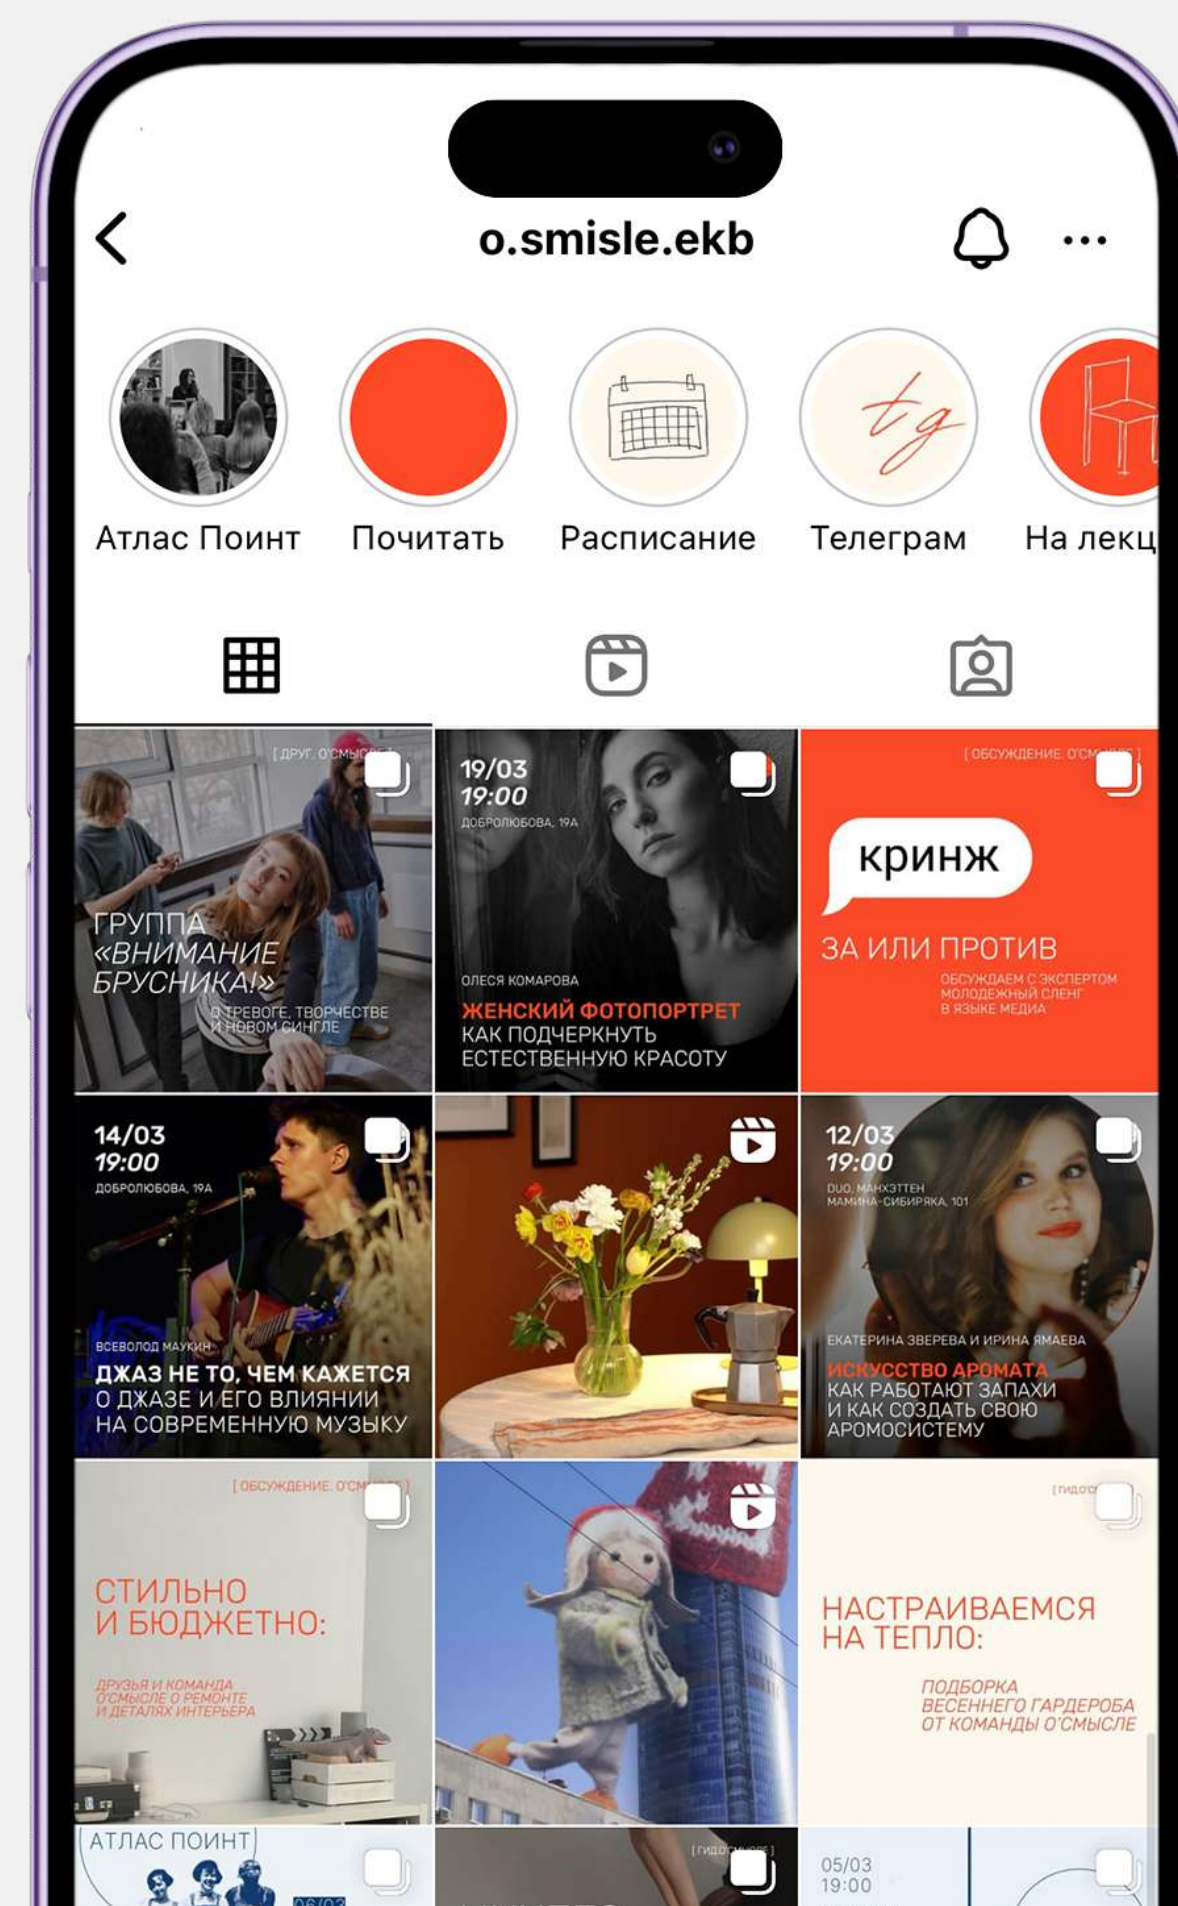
o.smisle.ekb

Атлас Поинт
Почитать
Расписание
Телеграм
На лекц

[ДРУГ. О'СМЫ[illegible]]
ГРУППА «ВНИМАНИЕ БРУСНИКА!»
О ТРЕВОГЕ, ТВОРЧЕСТВЕ И НОВОМ СИНГЛЕ

19/03
19:00
ДОБРОЛЮБОВА, 19А
ОЛЕСЯ КОМАРОВА
ЖЕНСКИЙ ФОТОПОРТРЕТ
КАК ПОДЧЕРКНУТЬ ЕСТЕСТВЕННУЮ КРАСОТУ

[ОБСУЖДЕНИЕ. О'СМ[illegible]]
кринж
ЗА ИЛИ ПРОТИВ
ОБСУЖДАЕМ С ЭКСПЕРТОМ МОЛОДЕЖНЫЙ СЛЕНГ В ЯЗЫКЕ МЕДИА

14/03
19:00
ДОБРОЛЮБОВА, 19А
ВСЕВОЛОД МАУКИН
ДЖАЗ НЕ ТО, ЧЕМ КАЖЕТСЯ
О ДЖАЗЕ И ЕГО ВЛИЯНИИ НА СОВРЕМЕННУЮ МУЗЫКУ

12/03
19:00
DUO, МАНХЭТТЕН
МАМИНА-СИБИРЯКА, 101
ЕКАТЕРИНА ЗВЕРЕВА И ИРИНА ЯМАЕВА
ИСКУССТВО АРОМАТА
КАК РАБОТАЮТ ЗАПАХИ И КАК СОЗДАТЬ СВОЮ АРОМОСИСТЕМУ

[ОБСУЖДЕНИЕ. О'СМ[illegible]]
СТИЛЬНО И БЮДЖЕТНО:
ДРУЗЬЯ И КОМАНДА О'СМЫСЛЕ О РЕМОНТЕ И ДЕТАЛЯХ ИНТЕРЬЕРА

[ГИД.О'С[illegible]]
НАСТРАИВАЕМСЯ НА ТЕПЛО:
ПОДБОРКА ВЕСЕННЕГО ГАРДЕРОБА ОТ КОМАНДЫ О'СМЫСЛЕ

АТЛАС ПОИНТ
[ГИД.О'СМЫСЛЕ]
05/03
19:00